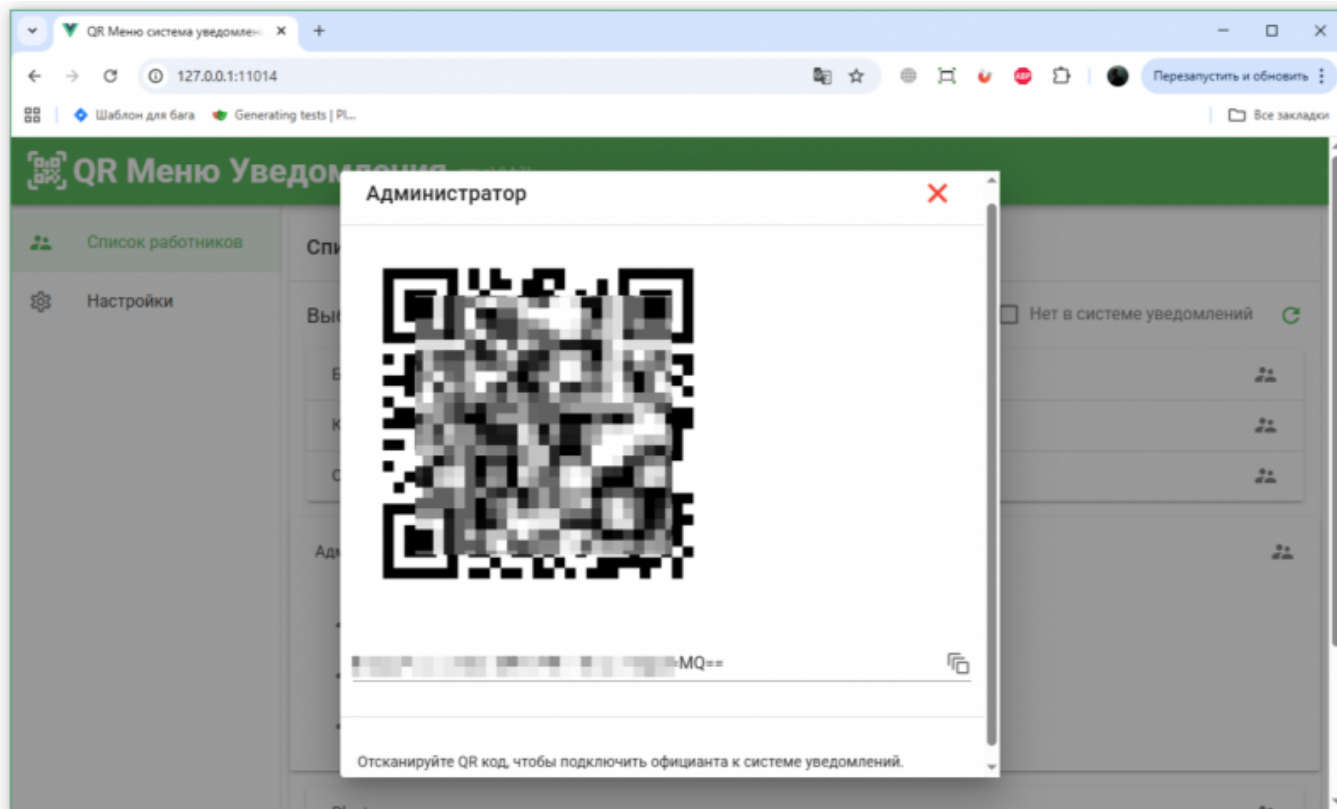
QR Меню система уведомлен

127.0.0.1:11014

Перезапустить и обновить

Шаблон для бага
Generating tests | Pl...
Все закладки

QR Меню Уведомления

Список работников
Настройки

Спи
Выб
Нет в системе уведомлений

Адм

Администратор

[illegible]MQ==

Отсканируйте QR код, чтобы подключить официанта к системе уведомлений.